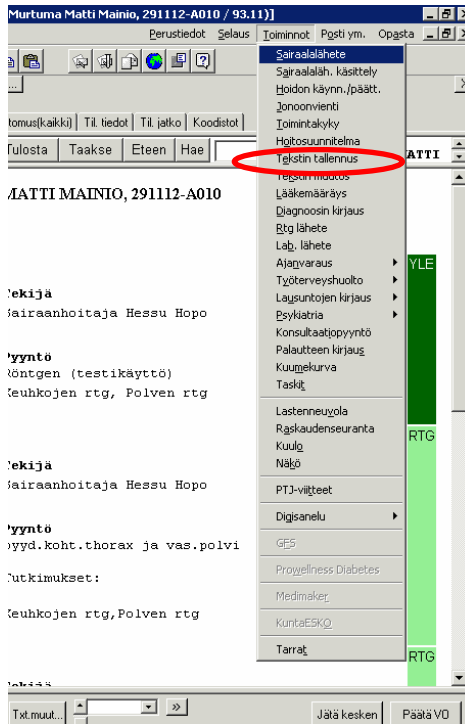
Murtuma Matti Mainio, 291112-A010 / 93.11)]

Perustiedot Selaus Toiminnot Posti ym. Opasta

tomus(kaikki) | Til. tiedot | Til. jatko | Koodistot

Tulosta | Taakse | Eteen | Hae

MATTI MAINIO, 291112-A010

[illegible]ekijä
Sairaanhoitaja Hessu Hopo

Pyyntö
Röntgen (testikäyttö)
Keuhkojen rtg, Polven rtg

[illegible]ekijä
Sairaanhoitaja Hessu Hopo

Pyyntö
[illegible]yyd.koht.thorax ja vas.polvi

Tutkimukset:

Keuhkojen rtg,Polven rtg

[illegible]ekijä

Sairaalalähete
Sairaalaläh. käsittely
Hoidon käynn./päätt.
Jonoonvienti
Toimintakyky
Hoitosuunnitelma
Tekstin tallennus
Tekstin muutos
Lääkemääräys
Diagnoosin kirjaus
Rtg lähete
Lab. lähete
Ajanvaraus
Työterveyshuolto
Lausuntojen kirjaus
Psykiatria
Konsultaatiopyyntö
Palautteen kirjaus
Kuumekurva
Taskit
Lastenneuvola
Raskaudenseuranta
Kuulo
Näkö
PTJ-viitteet
Digisanelu
GFS
Prowellness Diabetes
Medimaker
KuntaESKO
Tarrat

MATTI
YLE
RTG
RTG

Txt.muut... | » | Jätä kesken | Päätä VO